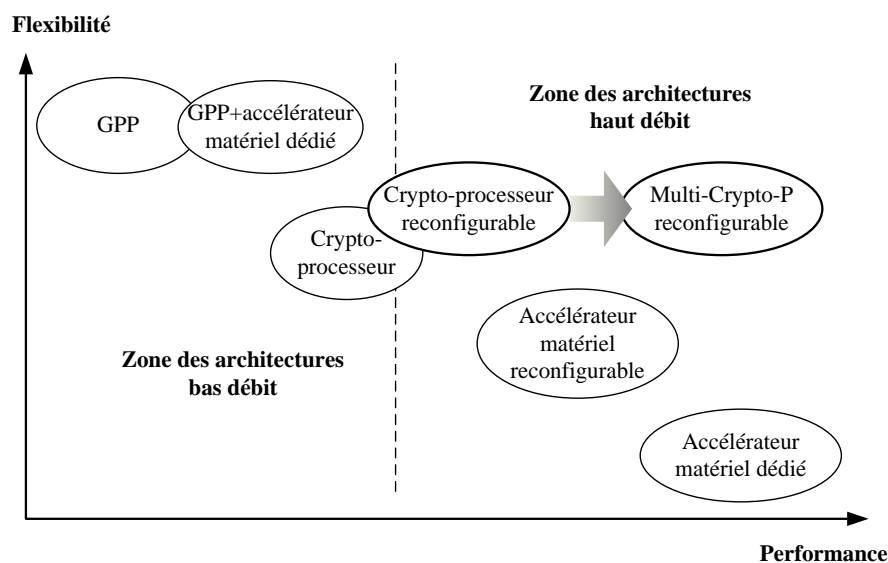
Flexibilité

Zone des architectures haut débit

GPP

GPP+accélérateur matériel dédié

Crypto-processeur reconfigurable

Multi-Crypto-P reconfigurable

Crypto-processeur

Accélérateur matériel reconfigurable

Zone des architectures bas débit

Accélérateur matériel dédié

Performance